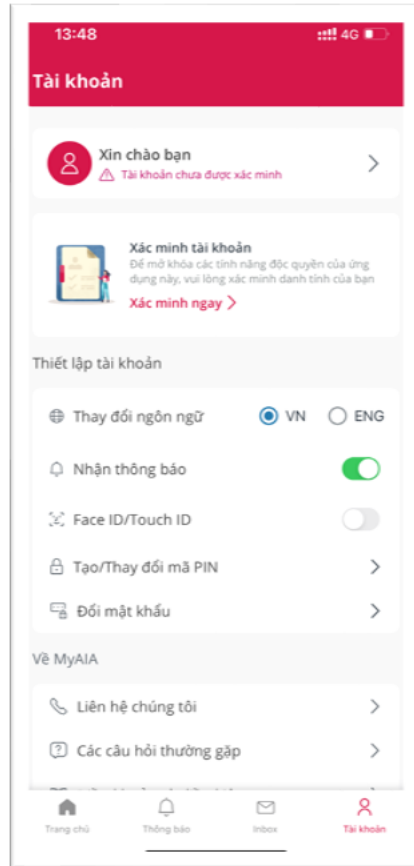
13:48

4G

Tài khoản

Xin chào bạn

Tài khoản chưa được xác minh

Xác minh tài khoản

Để mở khóa các tính năng độc quyền của ứng dụng này, vui lòng xác minh danh tính của bạn

Xác minh ngay

Thiết lập tài khoản

Thay đổi ngôn ngữ

VN

ENG

Nhận thông báo

Face ID/Touch ID

Tạo/Thay đổi mã PIN

Đổi mật khẩu

Về MyAIA

Liên hệ chúng tôi

Các câu hỏi thường gặp

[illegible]

Trang chủ

Thông báo

Inbox

Tài khoản